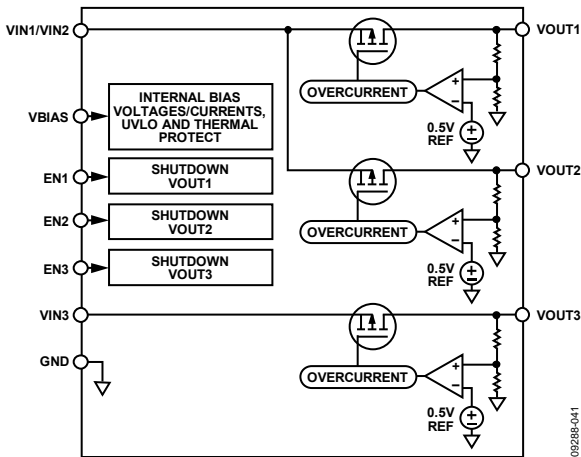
VIN1/VIN2
VOUT1
OVERCURRENT
+
−
0.5V REF
INTERNAL BIAS VOLTAGES/CURRENTS, UVLO AND THERMAL PROTECT
VBIAS
EN1
SHUTDOWN VOUT1
VOUT2
OVERCURRENT
+
−
EN2
SHUTDOWN VOUT2
EN3
SHUTDOWN VOUT3
0.5V REF
VIN3
VOUT3
GND
OVERCURRENT
+
−
0.5V REF
09288-041